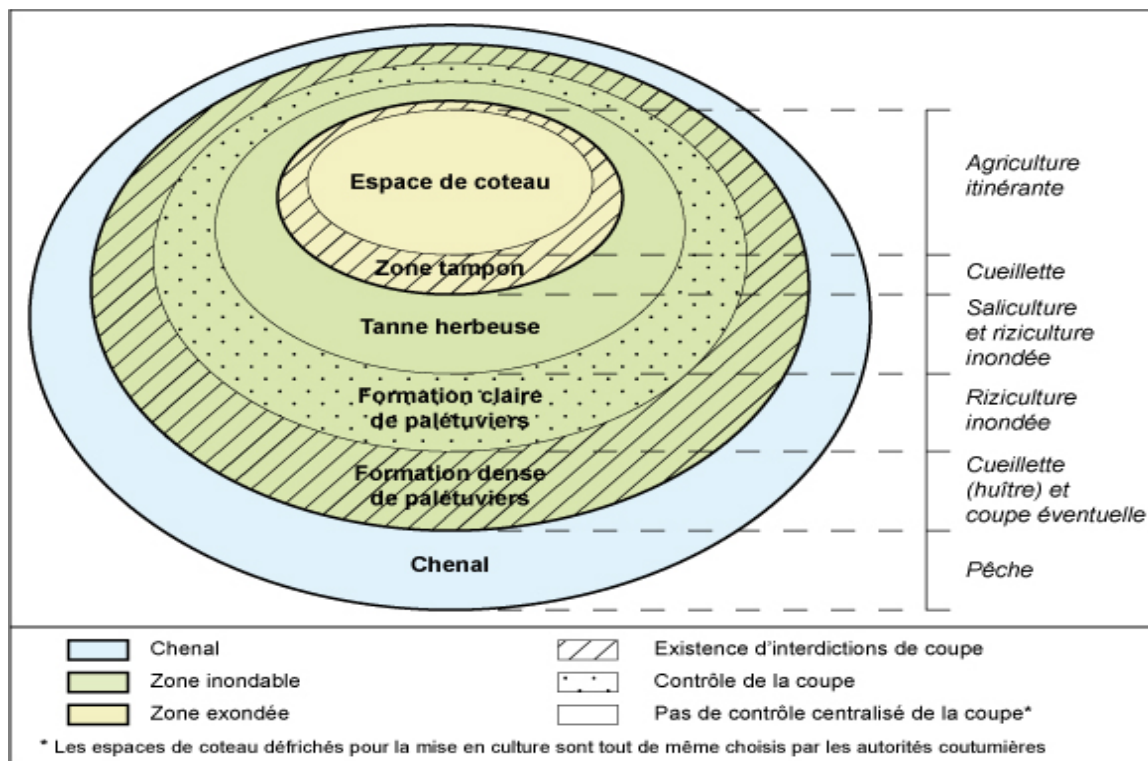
Espace de coteau

Zone tampon

Tanne herbeuse

Formation claire de palétuviers

Formation dense de palétuviers

Chenal

Agriculture itinérante

Cueillette

Saliculture et riziculture inondée

Riziculture inondée

Cueillette (huître) et coupe éventuelle

Pêche

Chenal

Zone inondable

Zone exondée

Existence d'interdictions de coupe

Contrôle de la coupe

Pas de contrôle centralisé de la coupe*

* Les espaces de coteau défrichés pour la mise en culture sont tout de même choisis par les autorités coutumières